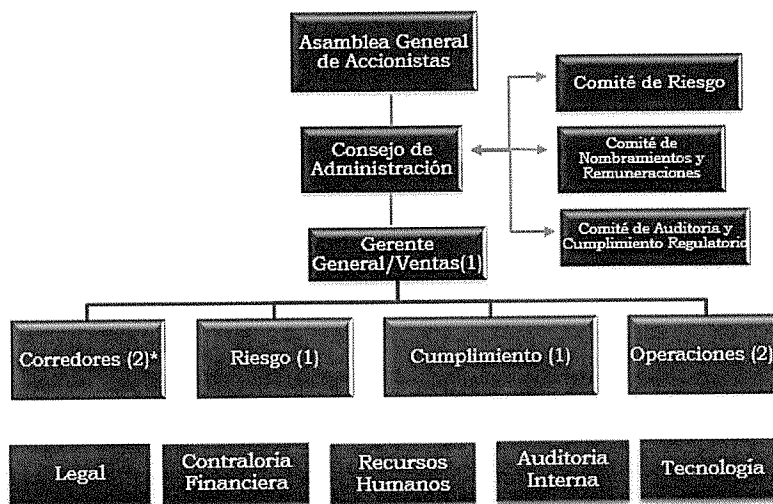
Asamblea General de Accionistas

Comité de Riesgo

Consejo de Administración

Comité de Nombramientos y Remuneraciones

Comité de Auditoria y Cumplimiento Regulatorio

Gerente General/Ventas(1)

Corredores (2)*

Riesgo (1)

Cumplimiento (1)

Operaciones (2)

Legal

Contraloria Financiera

Recursos Humanos

Auditoria Interna

Tecnología